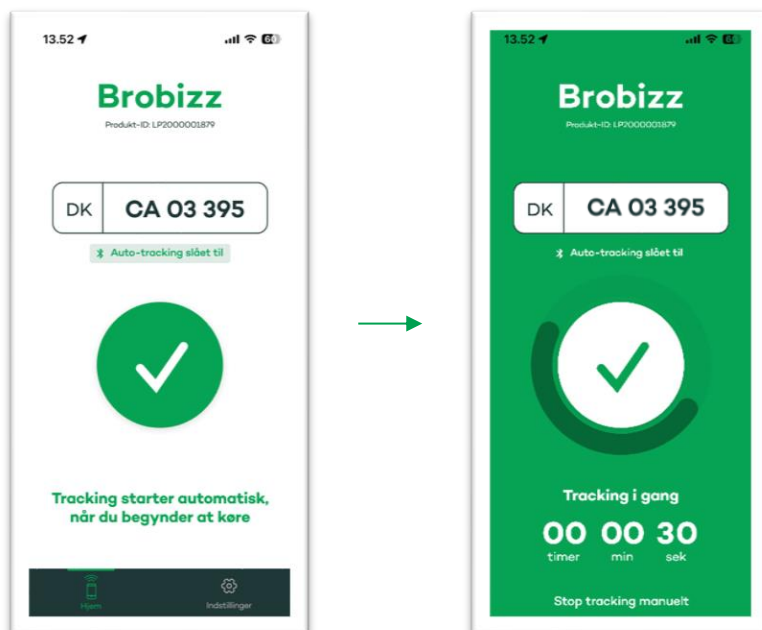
13.52

Brobizz

Produkt-ID: LP2000001879

DK CA 03 395

Auto-tracking slået til

Tracking starter automatisk, når du begynder at køre

Hjem

Indstillinger

13.52

Brobizz

Produkt-ID: LP2000001879

DK CA 03 395

Auto-tracking slået til

Tracking i gang

00 timer 00 min 30 sek

Stop tracking manuelt